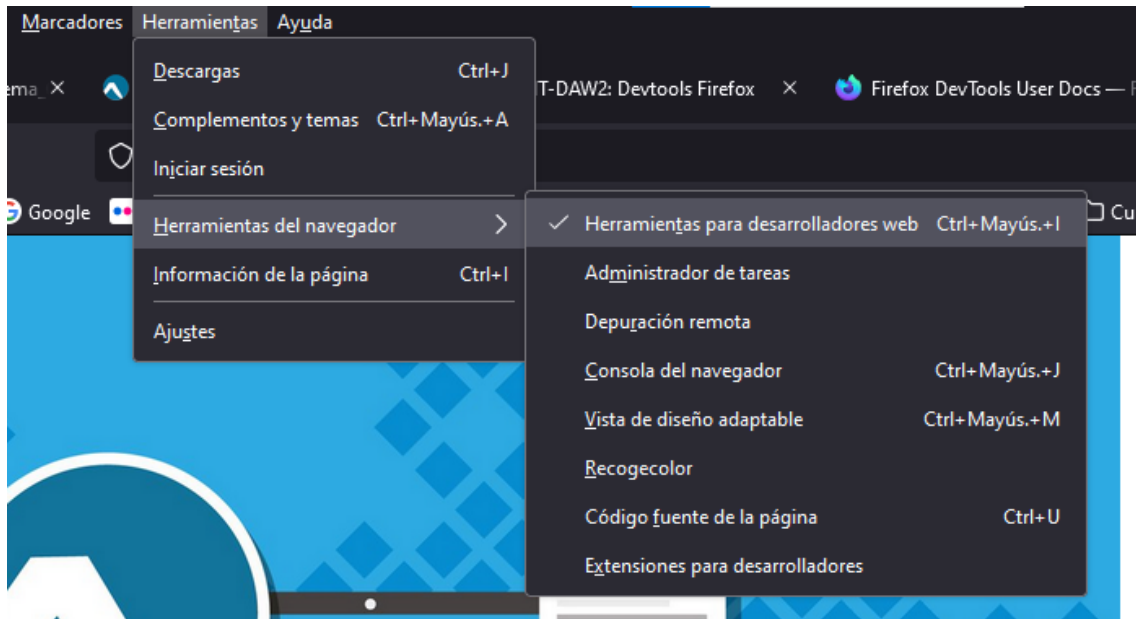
Marcadores Herramientas Ayuda

ema_ ×

T-DAW2: Devtools Firefox ×

Firefox DevTools User Docs — F

Google

Cu

Descargas Ctrl+J

Complementos y temas Ctrl+Mayús.+A

Iniciar sesión

Herramientas del navegador

Información de la página Ctrl+I

Ajustes

Herramientas para desarrolladores web Ctrl+Mayús.+I

Administrador de tareas

Depuración remota

Consola del navegador Ctrl+Mayús.+J

Vista de diseño adaptable Ctrl+Mayús.+M

Recogecolor

Código fuente de la página Ctrl+U

Extensiones para desarrolladores